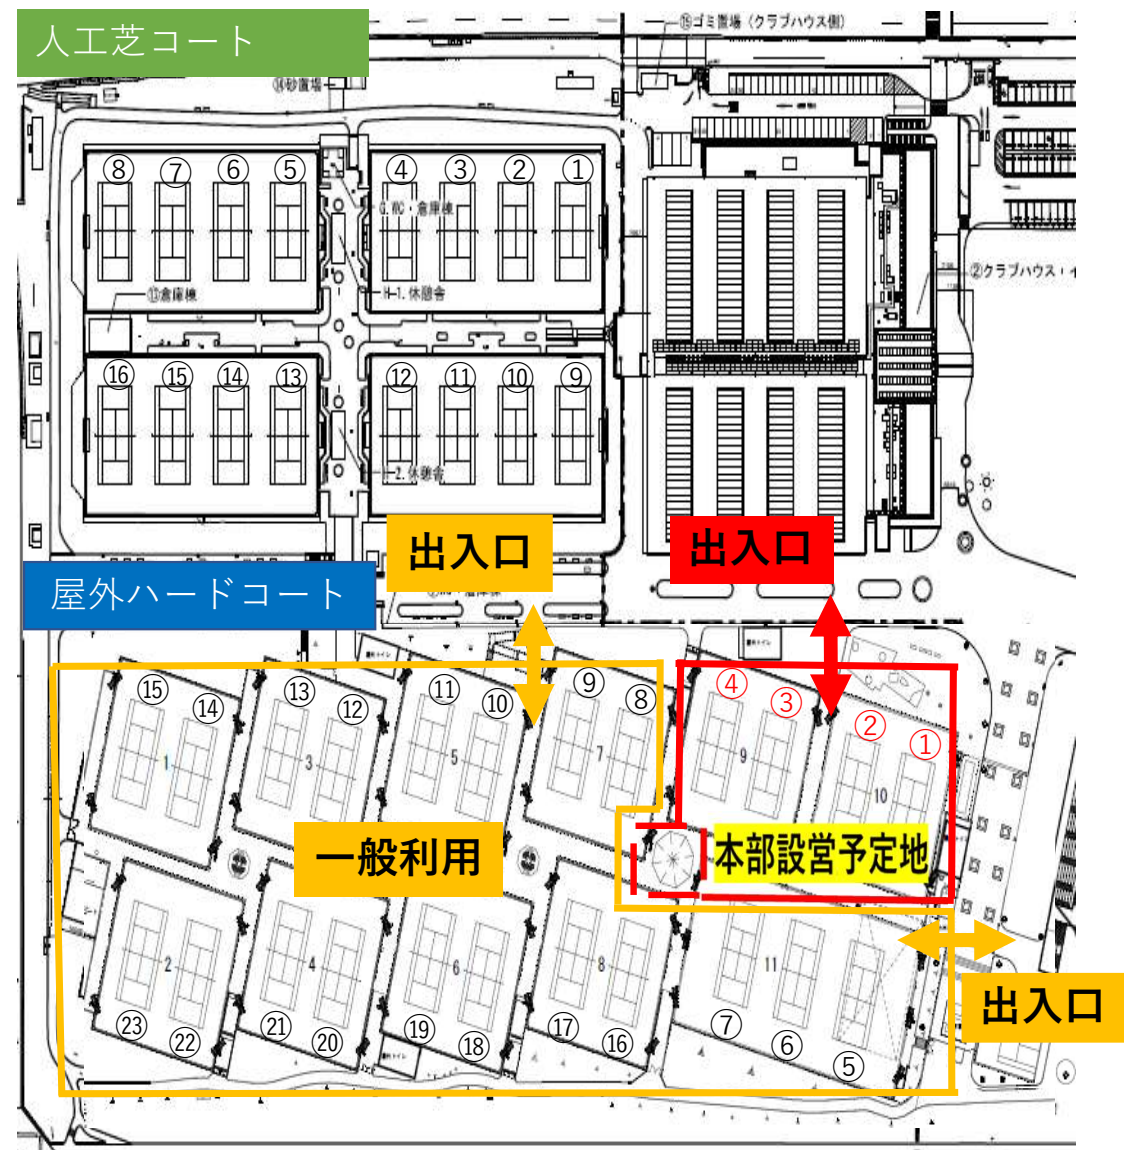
人工芝コート

⑯ゴミ置場（クラブハウス側）

⑭砂置場

⑧ ⑦ ⑥ ⑤ ④ ③ ② ①

G. WC・倉庫棟

⑪倉庫棟

H-1. 休憩舎

②クラブハウス・

⑯ ⑮ ⑭ ⑬ ⑫ ⑪ ⑩ ⑨

H-2. 休憩舎

出入口

出入口

屋外ハードコート

⑮ ⑭ ⑬ ⑫ ⑪ ⑩ ⑨ ⑧ ④ ③ ② ①

1 3 5 7 9 10

一般利用

本部設営予定地

2 4 6 8 11

㉓ ㉒ ㉑ ⑳ ⑲ ⑱ ⑰ ⑯ ⑦ ⑥ ⑤

出入口